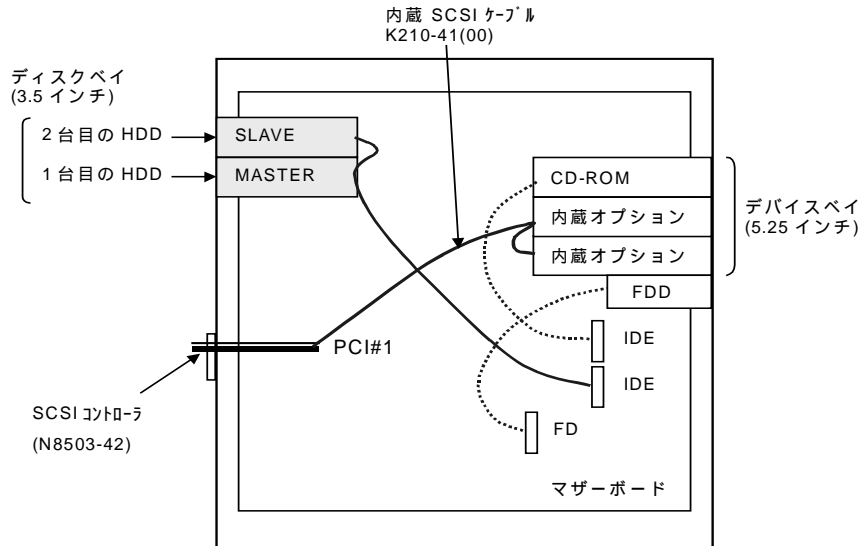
内蔵 SCSI ｹｰﾌﾞﾙ
K210-41(00)

ディスクベイ
(3.5 インチ)

2 台目の HDD
1 台目の HDD

SLAVE
MASTER

CD-ROM
内蔵オプション
内蔵オプション
FDD

デバイスベイ
(5.25 インチ)

PCI#1

IDE
IDE
FD

SCSI ｺﾝﾄﾛｰﾗ
(N8503-42)

マザーボード